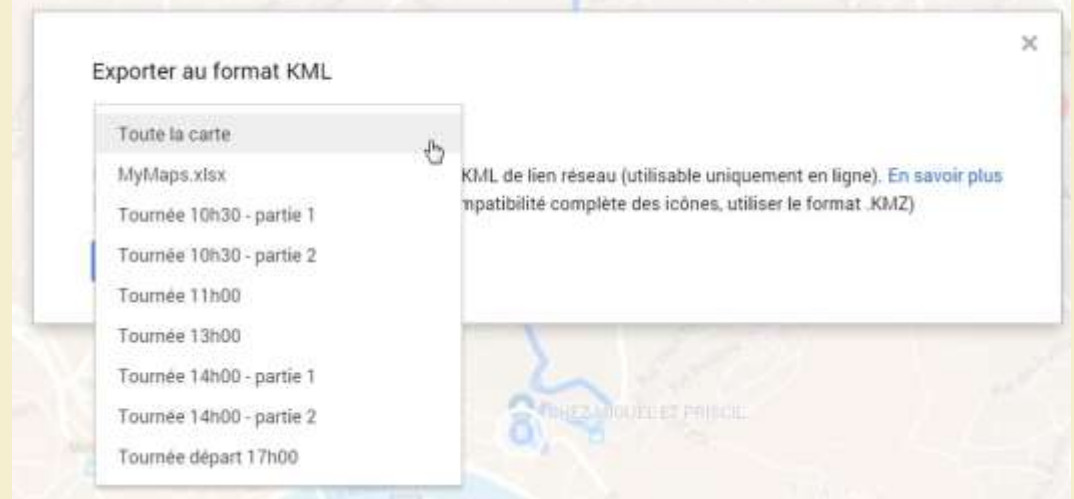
Exporter au format KML

×

Toute la carte

MyMaps.xlsx

Tournée 10h30 - partie 1

Tournée 10h30 - partie 2

Tournée 11h00

Tournée 13h00

Tournée 14h00 - partie 1

Tournée 14h00 - partie 2

Tournée départ 17h00

KML de lien réseau (utilisable uniquement en ligne). En savoir plus

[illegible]mpatibilité complète des icônes, utiliser le format .KMZ)

CHEZ MIGUEL ET PRISCIL